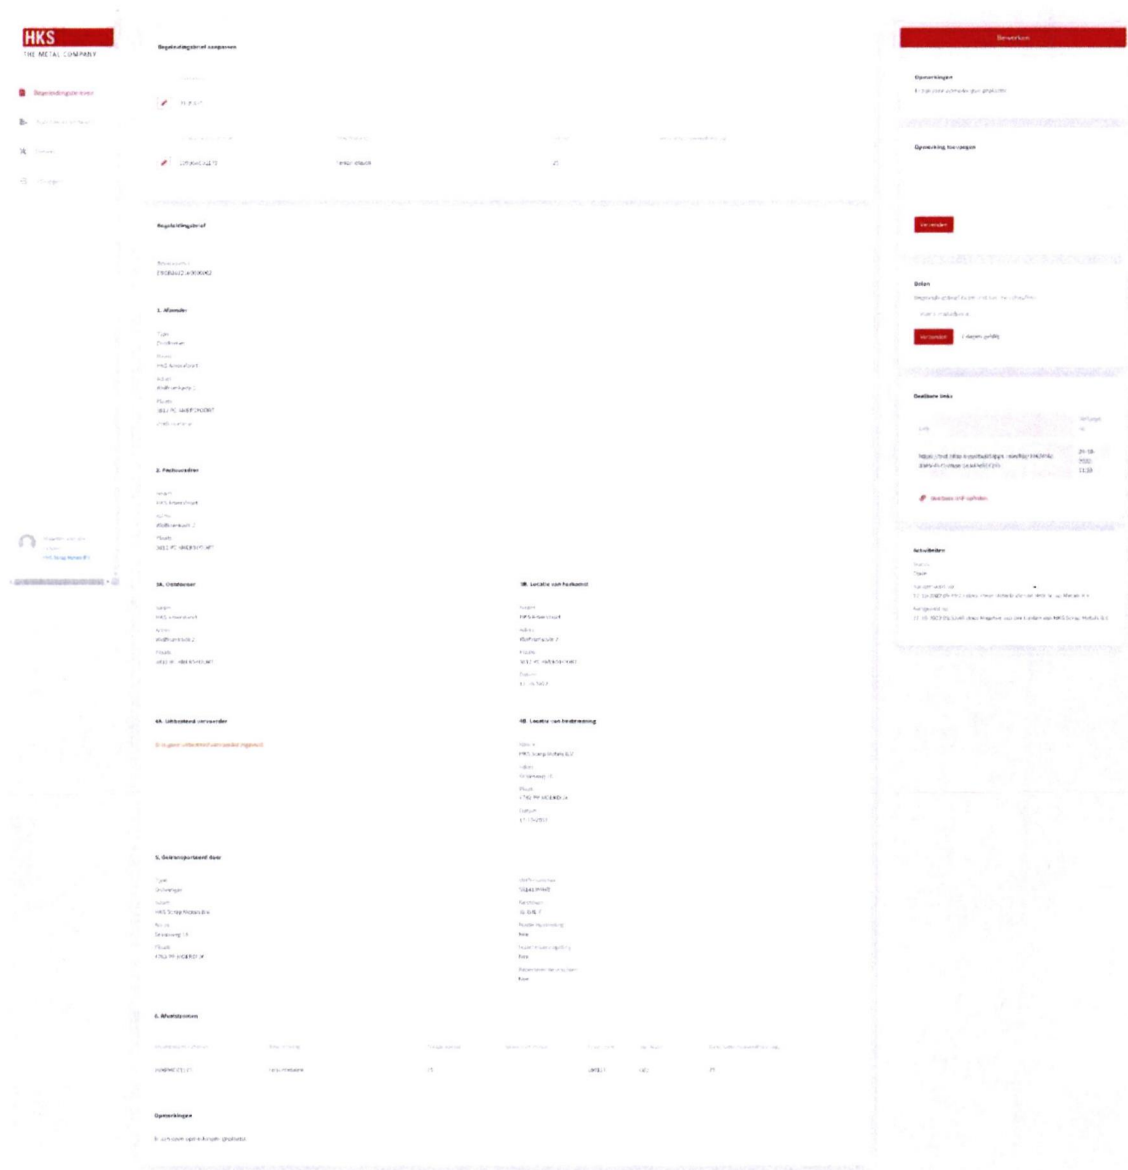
HKS
THE METAL COMPANY

Begeleidingsbrieven

Begeleidingsbrief aanpassen

Begeleidingsbrief

1. Afzender

2. Ontvanger

3A. Ontdoener

3B. Locatie van herkomst

4A. Uitbesteed vervoerder

Er is geen uitbesteed vervoerder ingesteld

4B. Locatie van bestemming

5. Getransporteerd door

6. Afvalstromen

Opmerkingen

Er zijn geen opmerkingen geplaatst

Bewerken

Opmerkingen

Er zijn geen opmerkingen geplaatst

Opmerking toevoegen

Versturen

Delen

Versturen

Deelbare links

Acties

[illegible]